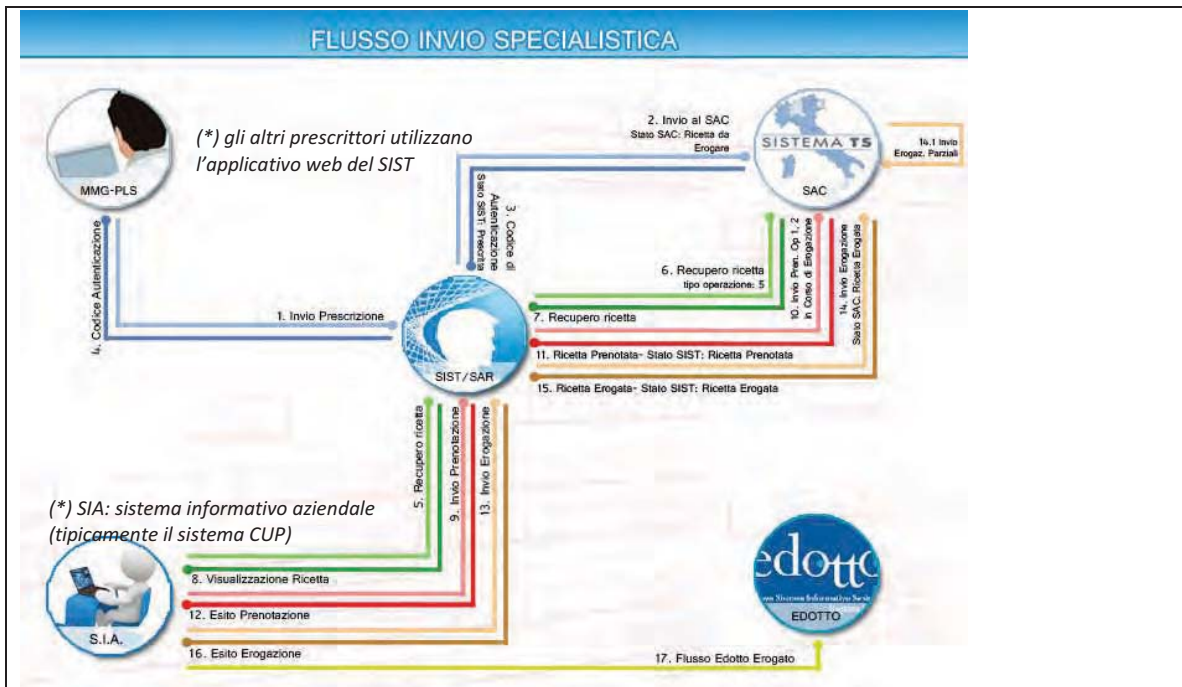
FLUSSO INVIO SPECIALISTICA

MMG-PLS

(*) gli altri prescrittori utilizzano l'applicativo web del SIST

2. Invio al SAC
Stato SAC: Ricetta da Erogare

SISTEMA TS

SAC

14.1 Invio Erogaz. Parziali

3. Codice di Autenticazione Stato SIST: Prescritta

4. Codice Autenticazione

1. Invio Prescrizione

6. Recupero ricetta
tipo operazione: 5

7. Recupero ricetta

10. Invio Pren. Op 1, 2 in Corso di Erogazione

14. Invio Erogazione Stato SAC: Ricetta Erogata

11. Ricetta Prenotata- Stato SIST: Ricetta Prenotata

SIST/SAR

15. Ricetta Erogata- Stato SIST: Ricetta Erogata

5. Recupero ricetta

9. Invio Prenotazione

13. Invio Erogazione

(*) SIA: sistema informativo aziendale (tipicamente il sistema CUP)

8. Visualizzazione Ricetta

12. Esito Prenotazione

S.I.A.

16. Esito Erogazione

edotto

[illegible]

EDOTTO

17. Flusso Edotto Erogato